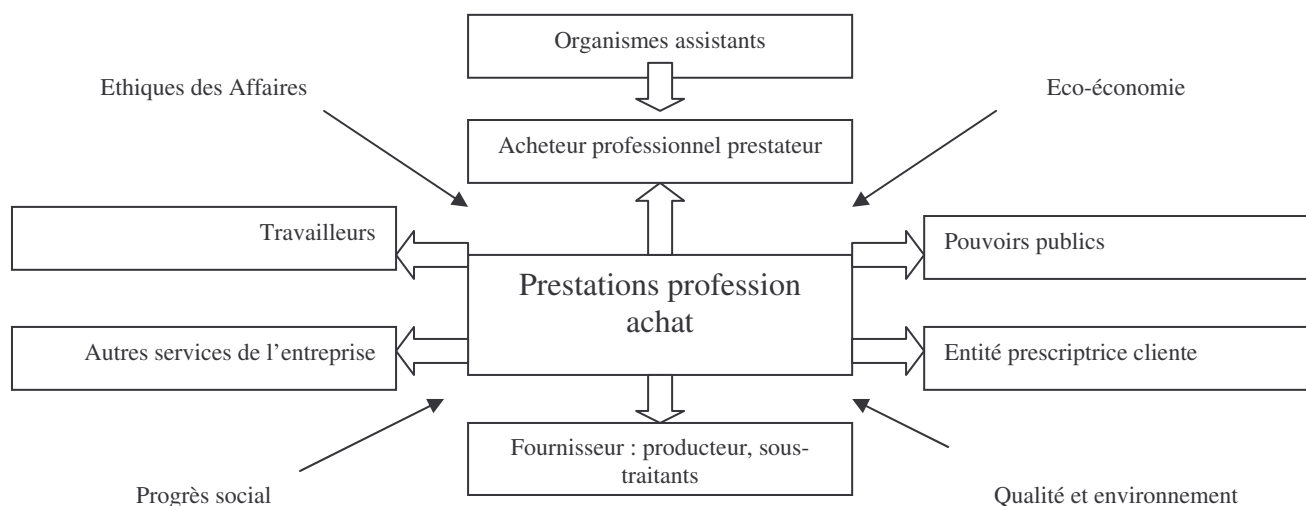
Organismes assistants

Ethiques des Affaires

Eco-économie

Acheteur professionnel prestateur

Travailleurs

Pouvoirs publics

Prestations profession achat

Autres services de l'entreprise

Entité prescriptrice cliente

Fournisseur : producteur, sous-traitants

Progrès social

Qualité et environnement